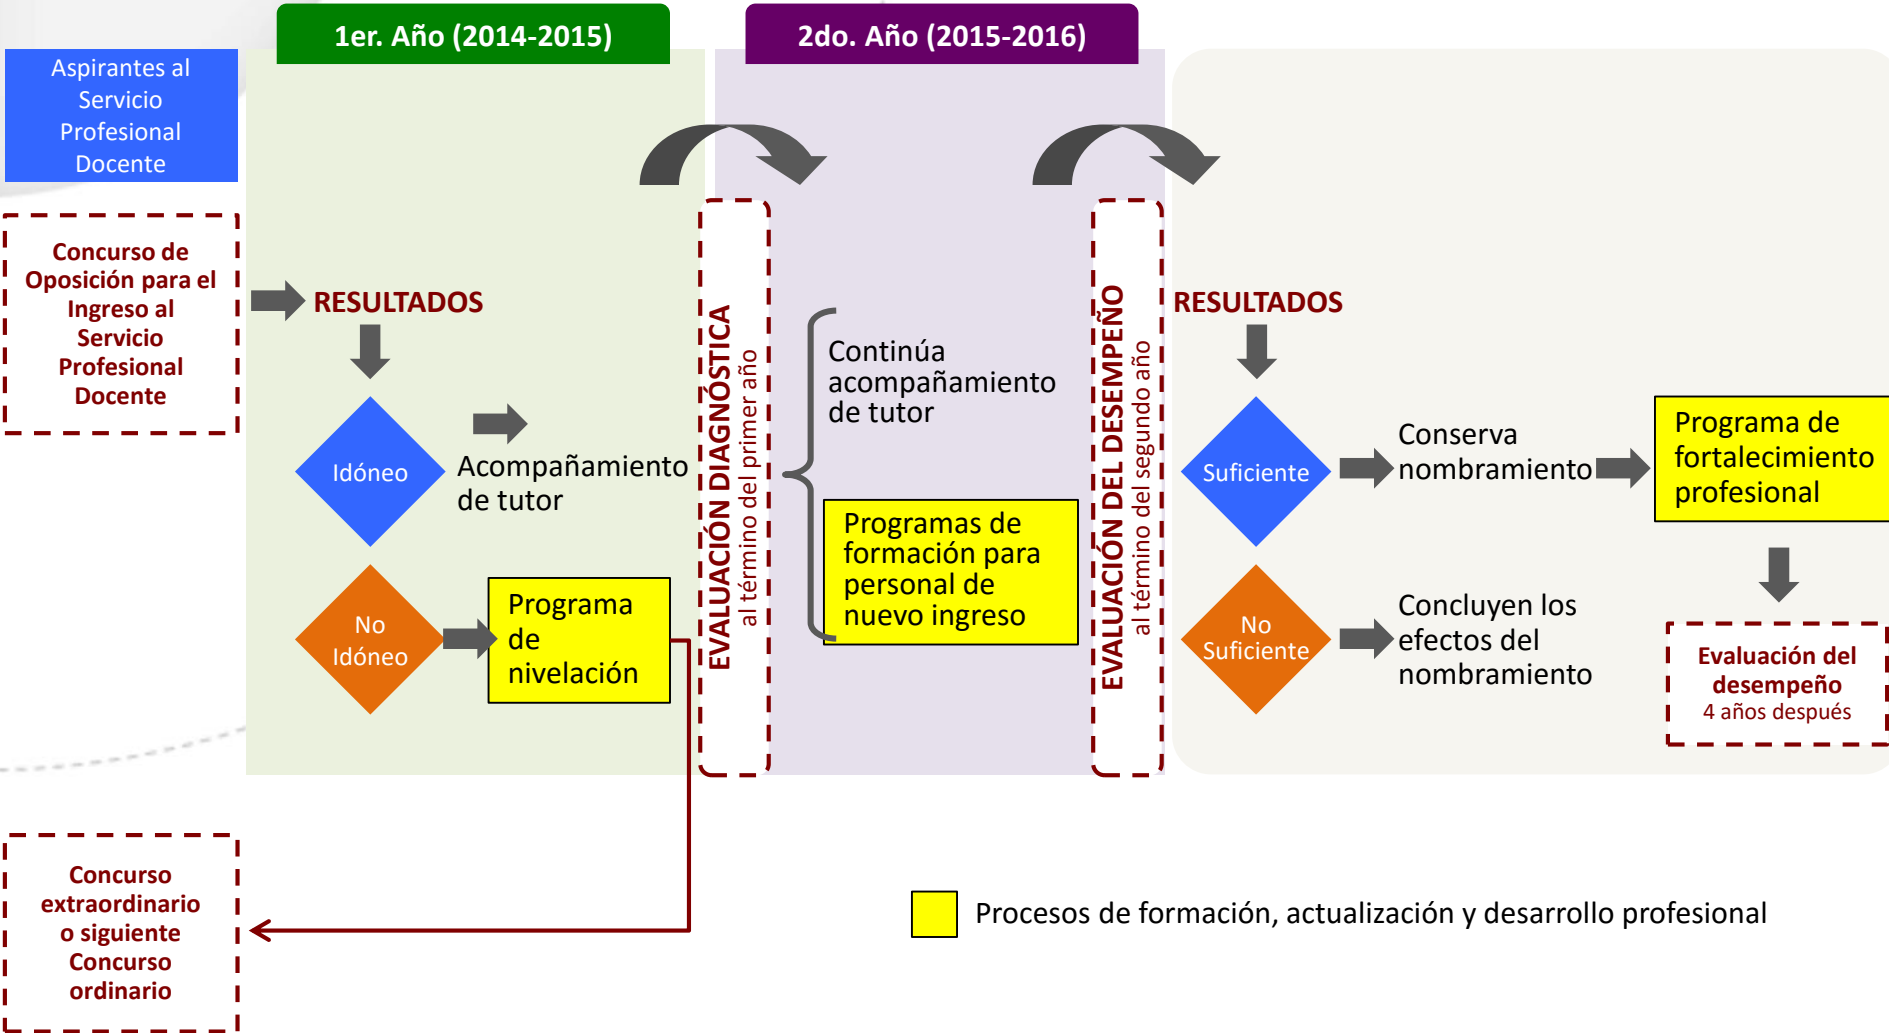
1er. Año (2014-2015)

2do. Año (2015-2016)

Aspirantes al Servicio Profesional Docente

Concurso de Oposición para el Ingreso al Servicio Profesional Docente

RESULTADOS

Idóneo

Acompañamiento de tutor

No Idóneo

Programa de nivelación

EVALUACIÓN DIAGNÓSTICA
al término del primer año

Continúa acompañamiento de tutor

Programas de formación para personal de nuevo ingreso

EVALUACIÓN DEL DESEMPEÑO
al término del segundo año

RESULTADOS

Suficiente

Conserva nombramiento

Programa de fortalecimiento profesional

No Suficiente

Concluyen los efectos del nombramiento

Evaluación del desempeño
4 años después

Concurso extraordinario o siguiente Concurso ordinario

Procesos de formación, actualización y desarrollo profesional